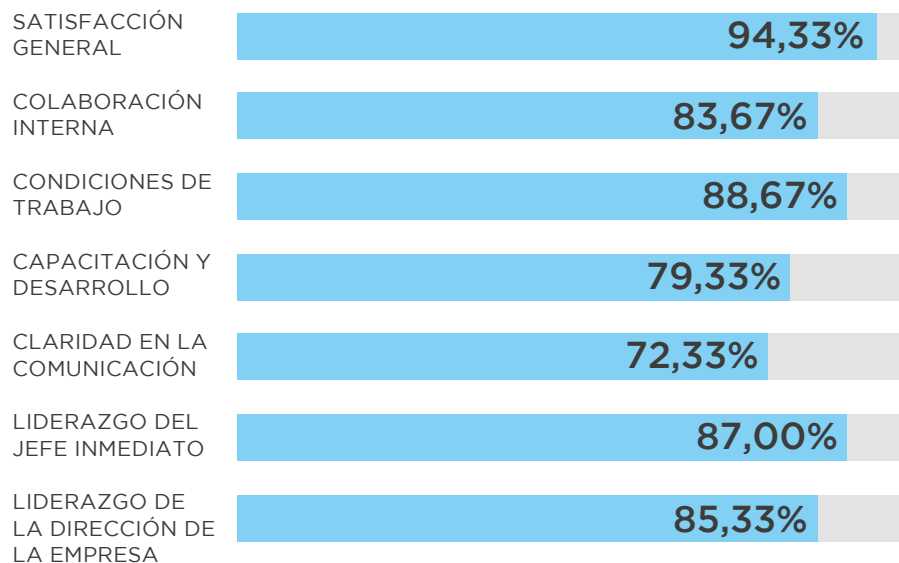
SATISFACCIÓN GENERAL 94,33%

COLABORACIÓN INTERNA 83,67%

CONDICIONES DE TRABAJO 88,67%

CAPACITACIÓN Y DESARROLLO 79,33%

CLARIDAD EN LA COMUNICACIÓN 72,33%

LIDERAZGO DEL JEFE INMEDIATO 87,00%

LIDERAZGO DE LA DIRECCIÓN DE LA EMPRESA 85,33%